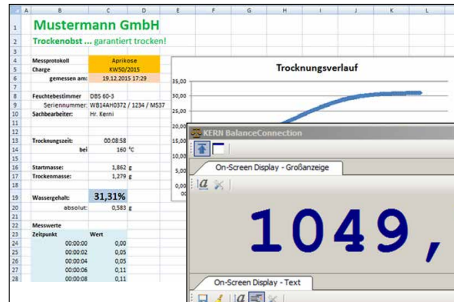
A B C D E F G H I

1 Mustermann GmbH
2 Trockenobst ... garantiert trocken!
3
4 Messprotokoll Aprikose
5 Charge KW50/2015
6 gemessen am: 19.12.2015 17:29
7
8 Feuchtebestimmer DBS 60-3
9 Seriennummer: WB14AH0372 / 1234 / MS37
10 Sachbearbeiter: Hr. Kerni
11
12 Trocknungszeit: 00:08:58
13 bei 160 °C
14
15 Startmasse: 1,862 g
16 Trockenmasse: 1,279 g
17
18
19 Wassergehalt: 31,31%
20 absolut: 0,583 g
21
22 Messwerte
23 Zeitpunkt Wert
24 00:00:00 0,00
25 00:00:02 0,05
26 00:00:04 0,05
27 00:00:06 0,11
28 00:00:08 0,11

Trocknungsverlauf
35,00
30,00
25,00
20,00

KERN BalanceConnection
On-Screen Display - Großanzeige
1049,
On-Screen Display - Text